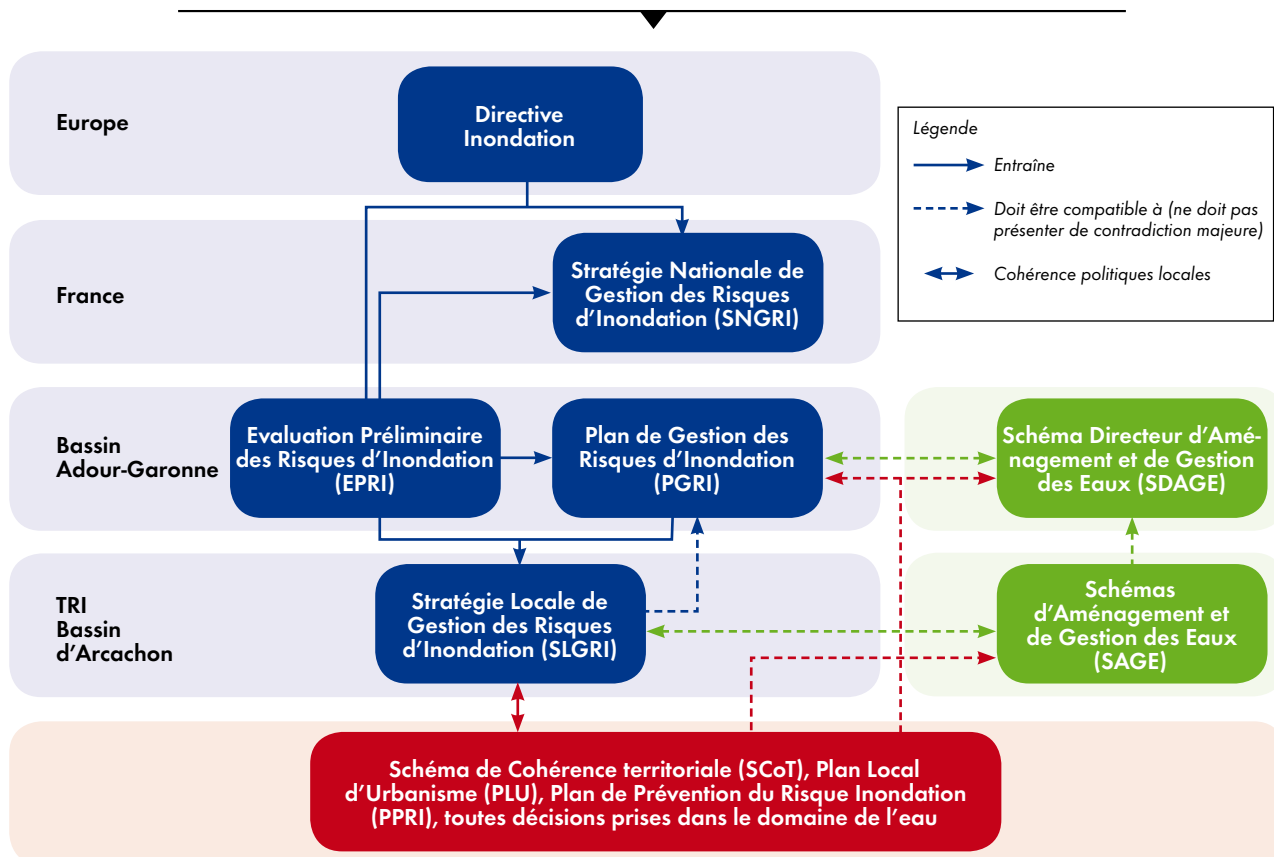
Europe

Directive Inondation

Légende

Entraîne

Doit être compatible à (ne doit pas présenter de contradiction majeure)

Cohérence politiques locales

France

Stratégie Nationale de Gestion des Risques d'Inondation (SNGRI)

Bassin Adour-Garonne

Evaluation Préliminaire des Risques d'Inondation (EPRI)

Plan de Gestion des Risques d'Inondation (PGRI)

Schéma Directeur d'Aménagement et de Gestion des Eaux (SDAGE)

TRI Bassin d'Arcachon

Stratégie Locale de Gestion des Risques d'Inondation (SLGRI)

Schémas d'Aménagement et de Gestion des Eaux (SAGE)

Schéma de Cohérence territoriale (SCoT), Plan Local d'Urbanisme (PLU), Plan de Prévention du Risque Inondation (PPRI), toutes décisions prises dans le domaine de l'eau